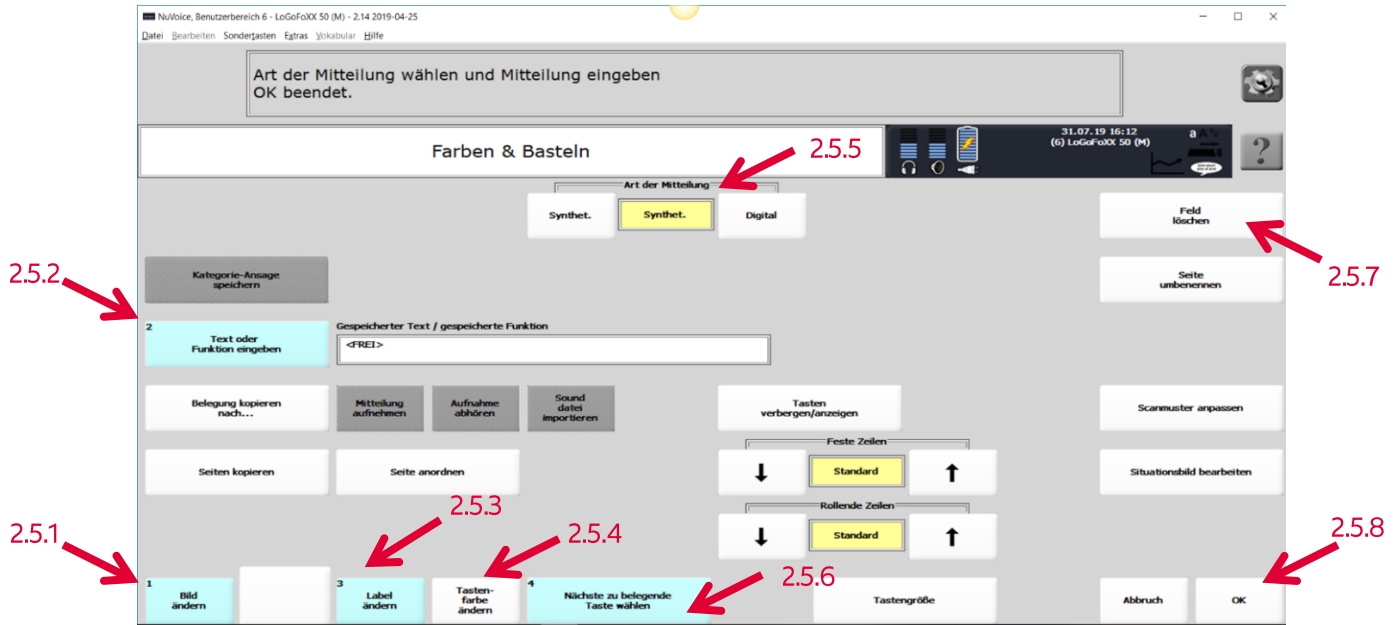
NuVoice, Benutzerbereich 6 - LoGoFoXX 50 (M) - 2.14 2019-04-25

Datei Bearbeiten Sondertasten Extras Vokabular Hilfe

Art der Mitteilung wählen und Mitteilung eingeben
OK beendet.

Farben & Basteln

31.07.19 16:12
(6) LoGoFoXX 50 (M)

?

2.5.5

Art der Mitteilung

Synthet.

Synthet.

Digital

Feld löschen

2.5.7

2.5.2

Kategorie-Ansage speichern

Seite umbenennen

2

Text oder Funktion eingeben

Gespeicherter Text / gespeicherte Funktion

<FREI>

Belegung kopieren nach...

Mitteilung aufnehmen

Aufnahme abhören

Sound datei importieren

Tasten verbergen/anzeigen

Scanmuster anpassen

Feste Zeilen

Seiten kopieren

Seite anordnen

Standard

Situationsbild bearbeiten

2.5.3

2.5.4

Rollende Zeilen

2.5.1

Standard

2.5.8

2.5.6

1

Bild ändern

3

Label ändern

Tasten-farbe ändern

4

Nächste zu belegende Taste wählen

Tastengröße

Abbruch

OK